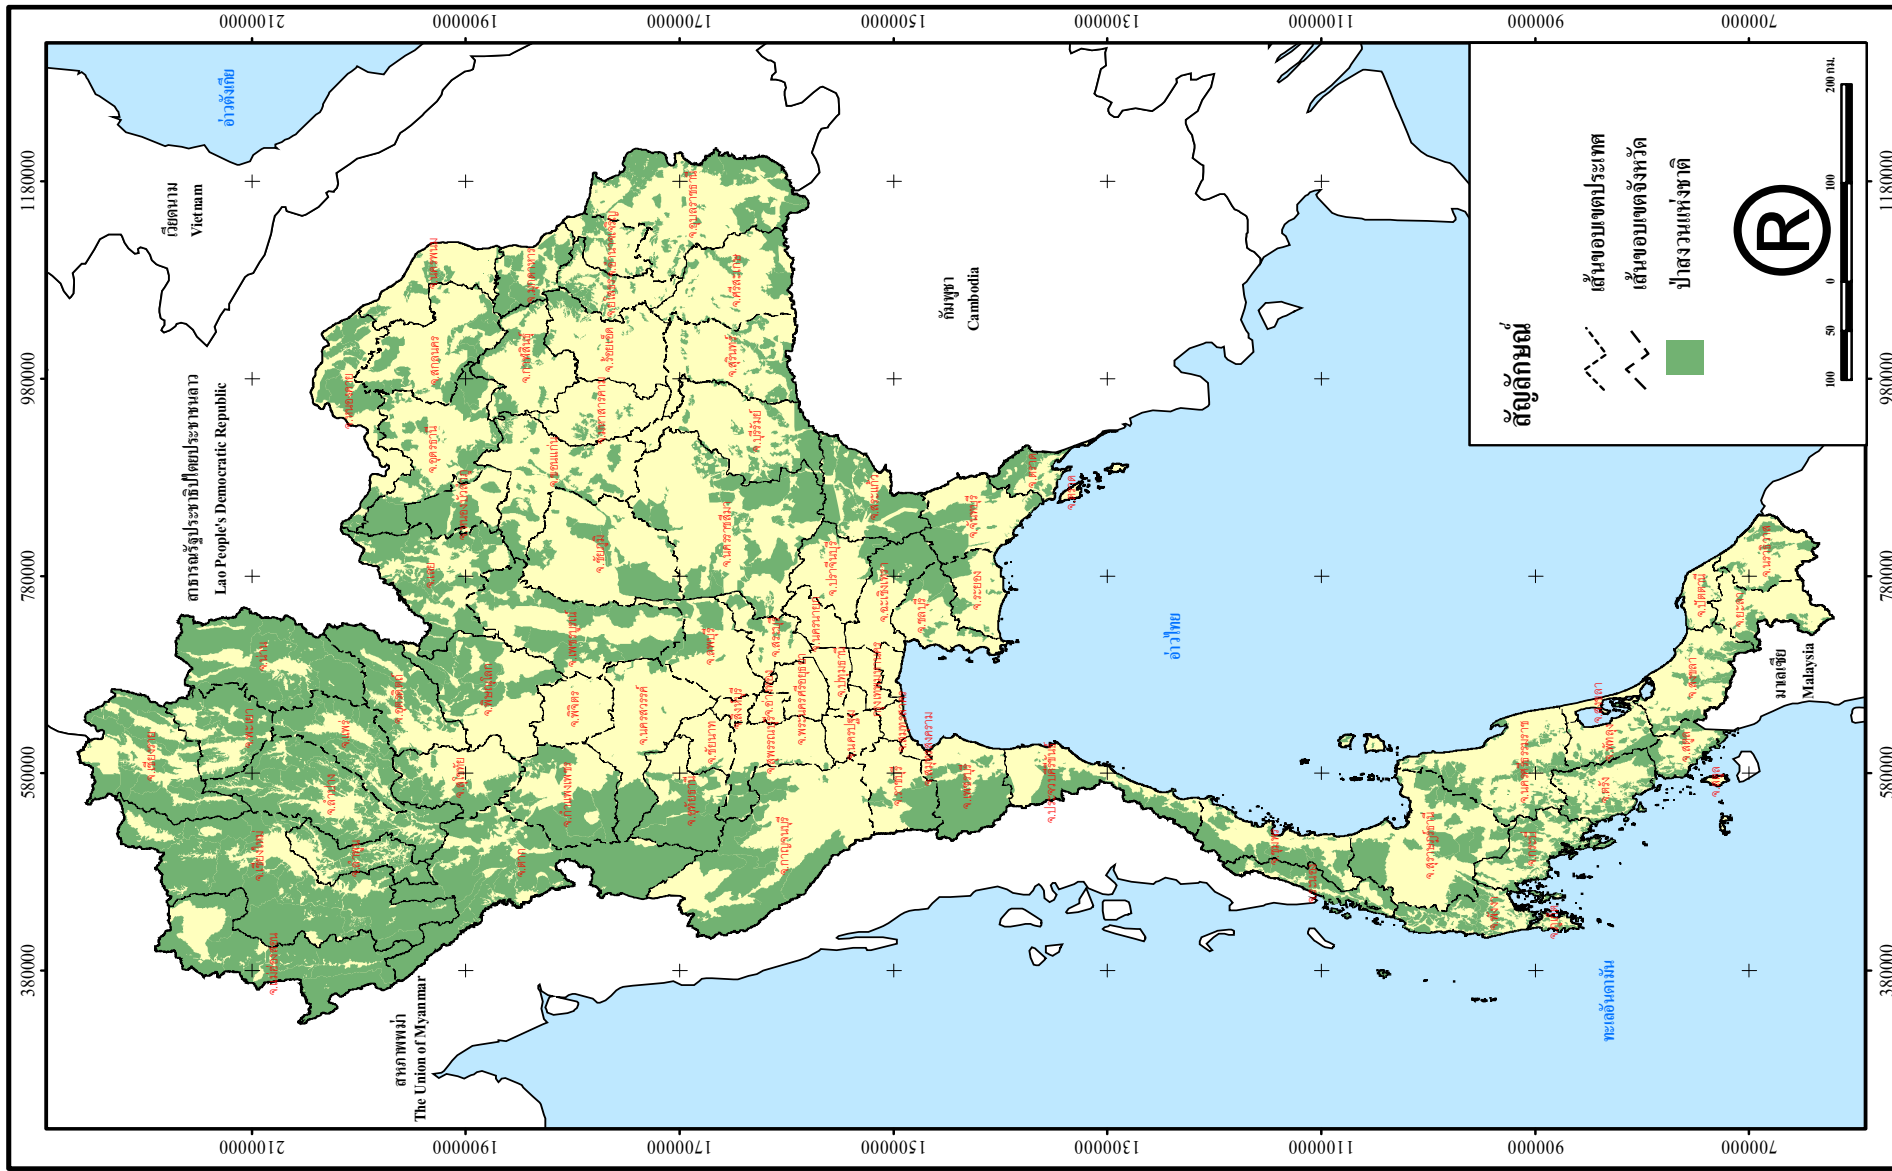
2100000
1900000
1700000
1500000
1300000
1100000
900000
700000

1180000
980000
780000
580000
380000

สัญลักษณ์
เส้นขอบเขตประเทศ
เส้นขอบเขตจังหวัด
ป่าสงวนแห่งชาติ
100 50 0 100 200 กม.

อ่าวตังเกี๋ย
เวียดนาม
Vietnam
สาธารณรัฐประชาธิปไตยประชาชนลาว
Lao People's Democratic Republic
กัมพูชา
Cambodia
อ่าวไทย
มาเลเซีย
Malaysia
ทะเลอันดามัน
สหภาพพม่า
The Union of Myanmar

2100000
1900000
1700000
1500000
1300000
1100000
900000
700000